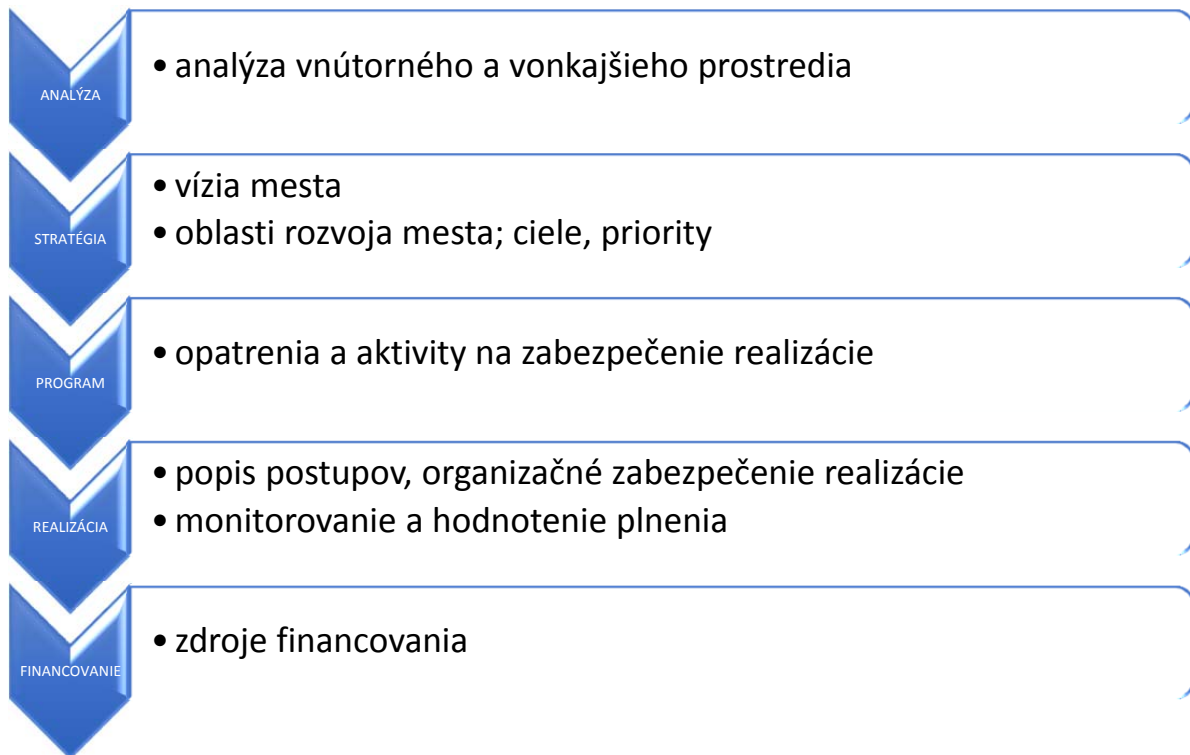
ANALÝZA

• analýza vnútorného a vonkajšieho prostredia

STRATÉGIA

• vízia mesta
• oblasti rozvoja mesta; ciele, priority

PROGRAM

• opatrenia a aktivity na zabezpečenie realizácie

REALIZÁCIA

• popis postupov, organizačné zabezpečenie realizácie
• monitorovanie a hodnotenie plnenia

FINANCOVANIE

• zdroje financovania